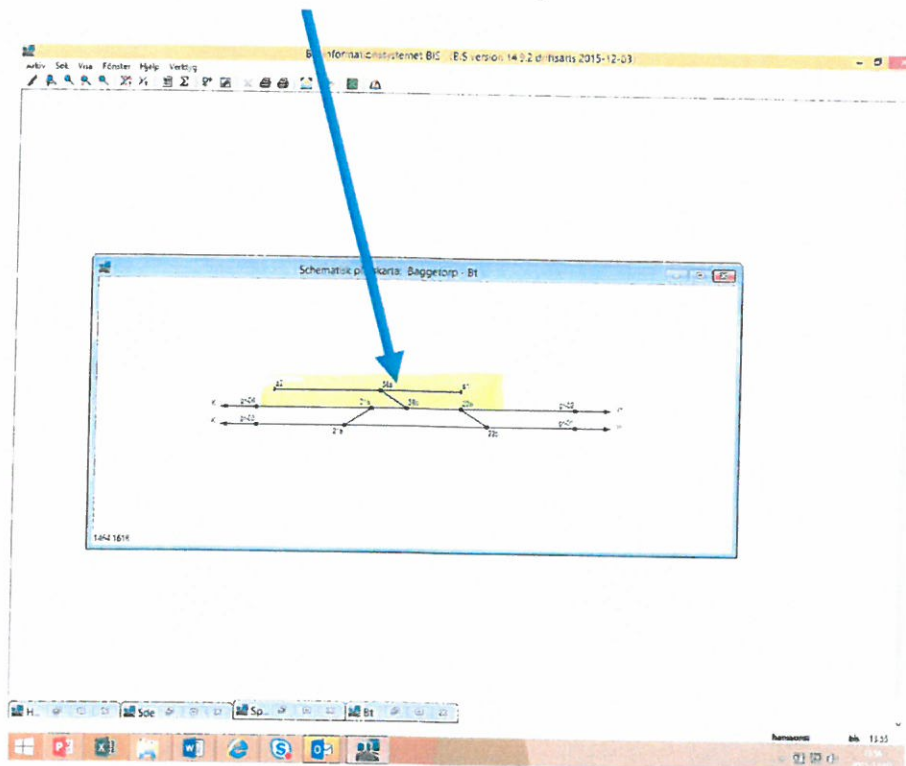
B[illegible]informationssystemet BIS (BIS version 14.9.2 driftsatt 2015-12-03)

Arkiv Sök Visa Fönster Hjälp Verktyg

Schematisk p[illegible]skarta: Baggetorp - Bt

43
56a
41
K
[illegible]
21a
56b
22a
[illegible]
K
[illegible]
21b
22b
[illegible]

1464 1616

H..
Sde
Sp..
Bt

hanssonst
bis
13:55